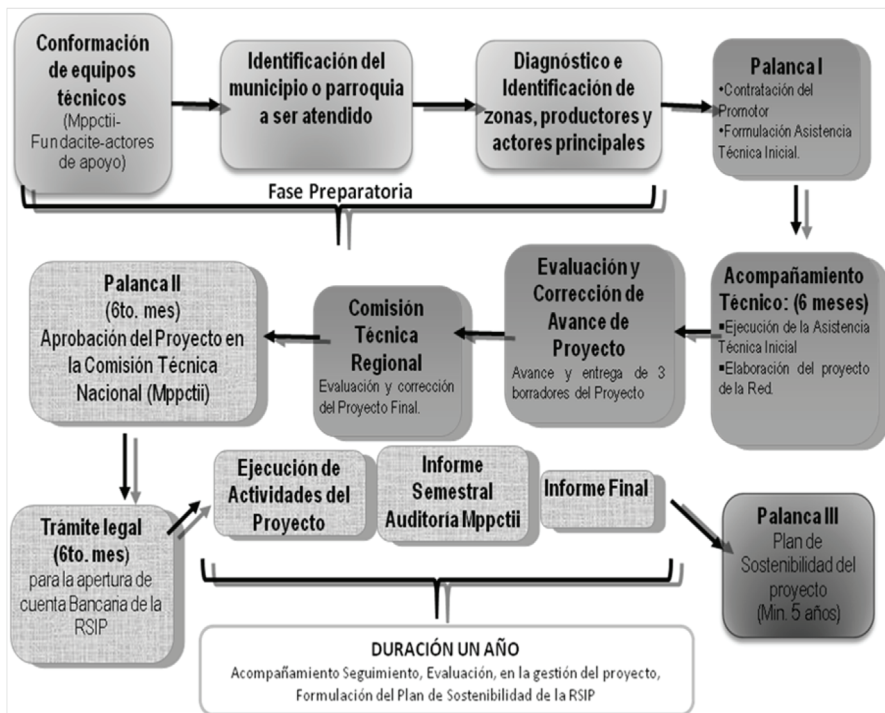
Conformación de equipos técnicos
(Mppctii-Fundacite-actores de apoyo)

Identificación del municipio o parroquia a ser atendido

Diagnóstico e Identificación de zonas, productores y actores principales

Palanca I
•Contratación del Promotor
•Formulación Asistencia Técnica Inicial.

Fase Preparatoria

Acompañamiento Técnico: (6 meses)
▪Ejecución de la Asistencia Técnica Inicial
▪Elaboración del proyecto de la Red.

Evaluación y Corrección de Avance de Proyecto
Avance y entrega de 3 borradores del Proyecto

Comisión Técnica Regional
Evaluación y corrección del Proyecto Final.

Palanca II
(6to. mes)
Aprobación del Proyecto en la Comisión Técnica Nacional (Mppctii)

Trámite legal
(6to. mes)
para la apertura de cuenta Bancaria de la RSIP

Ejecución de Actividades del Proyecto

Informe Semestral Auditoria Mppctii

Informe Final

Palanca III
Plan de Sostenibilidad del proyecto
(Min. 5 años)

DURACIÓN UN AÑO
Acompañamiento Seguimiento, Evaluación, en la gestión del proyecto, Formulación del Plan de Sostenibilidad de la RSIP